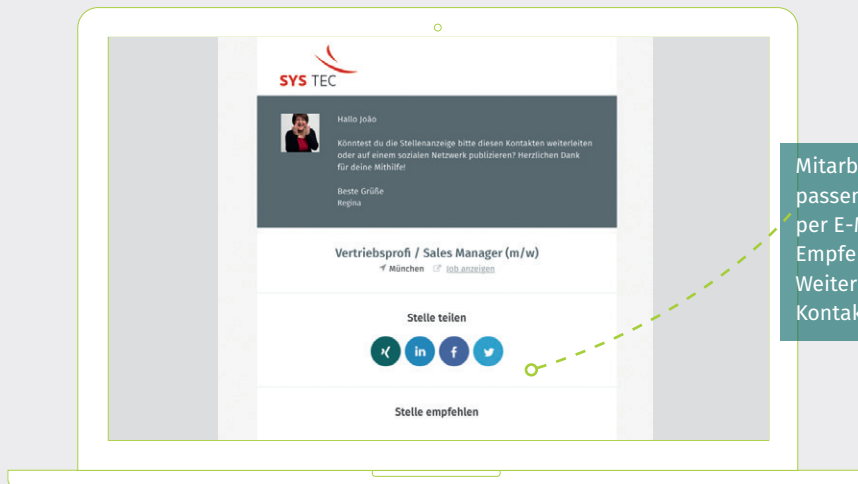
SYS TEC

Hallo João

Könntest du die Stellenanzeige bitte diesen Kontakten weiterleiten oder auf einem sozialen Netzwerk publizieren? Herzlichen Dank für deine Mithilfe!

Beste Grüße
Regina

Vertriebsprofi / Sales Manager (m/w)

München Job anzeigen

Stelle teilen

Stelle empfehlen

Mitarb
passen
per E-M
Empfe
Weiter
Kontak